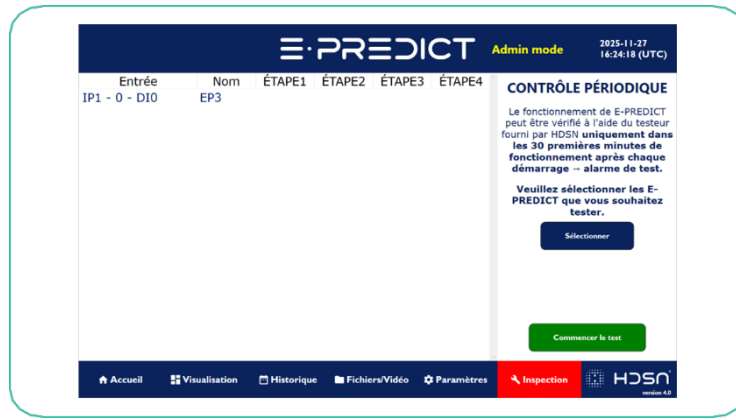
E·PREDICT Admin mode 2025-11-27 16:24:18 (UTC)

| Entrée | Nom | ÉTAPE1 | ÉTAPE2 | ÉTAPE3 | ÉTAPE4 |
|---|---|---|---|---|---|
| IP1 - 0 - DI0 | EP3 | | | | |

CONTRÔLE PÉRIODIQUE

Le fonctionnement de E-PREDICT peut être vérifié à l'aide du testeur fourni par HDSN uniquement dans les 30 premières minutes de fonctionnement après chaque démarrage → alarme de test.

Veuillez sélectionner les E-PREDICT que vous souhaitez tester.

Sélectionner

Commencer le test

Accueil Visualisation Historique Fichiers/Vidéo Paramètres Inspection HDSN version 4.0